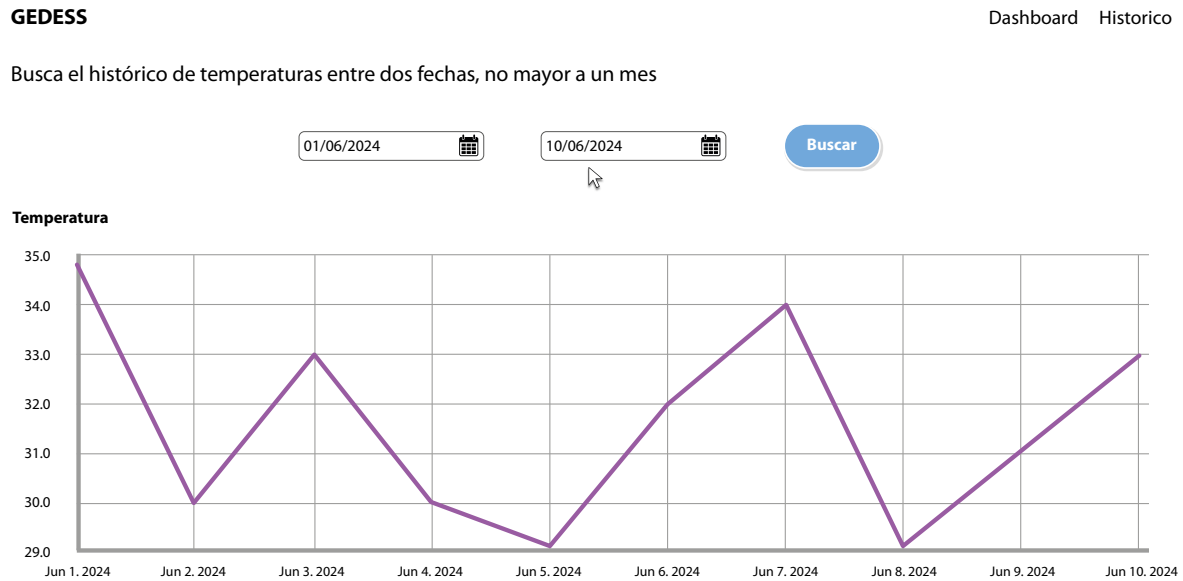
GEDESS

Dashboard Historico

Busca el histórico de temperaturas entre dos fechas, no mayor a un mes

01/06/2024

10/06/2024

Buscar

Temperatura

35.0
34.0
33.0
32.0
31.0
30.0
29.0

Jun 1. 2024 Jun 2. 2024 Jun 3. 2024 Jun 4. 2024 Jun 5. 2024 Jun 6. 2024 Jun 7. 2024 Jun 8. 2024 Jun 9. 2024 Jun 10. 2024